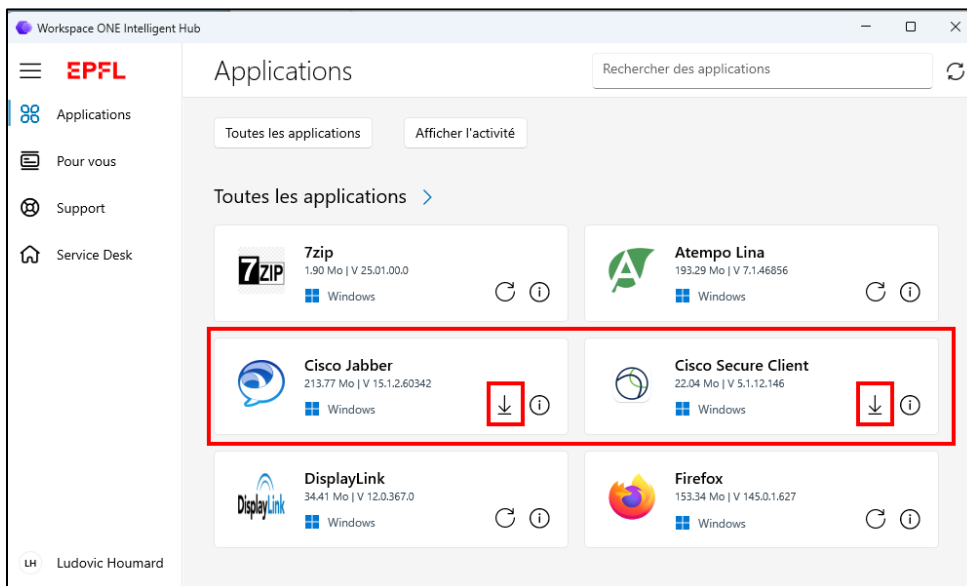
Workspace ONE Intelligent Hub

EPFL

Applications

Pour vous

Support

Service Desk

LH Ludovic Houmard

Applications

Rechercher des applications

Toutes les applications

Afficher l'activité

Toutes les applications >

7ZIP

7zip
1.90 Mo | V 25.01.00.0
Windows

Atempo Lina
193.29 Mo | V 7.1.46856
Windows

Cisco Jabber
213.77 Mo | V 15.1.2.60342
Windows

Cisco Secure Client
22.04 Mo | V 5.1.12.146
Windows

DisplayLink

DisplayLink
34.41 Mo | V 12.0.367.0
Windows

Firefox
153.34 Mo | V 145.0.1.627
Windows